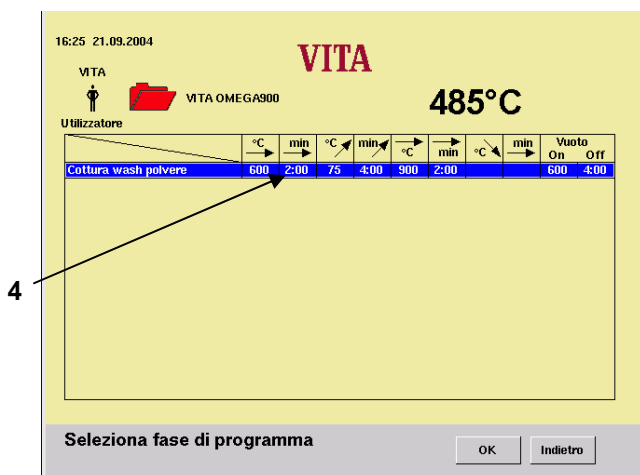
16:25 21.09.2004

VITA

VITA

VITA OMEGA900

485°C

Utilizzatore

|  | °C | min | °C | min | °C | min | °C | min | Vuoto On | Off |
|---|---|---|---|---|---|---|---|---|---|---|
| Cottura wash polvere | 600 | 2:00 | 75 | 4:00 | 900 | 2:00 |  |  | 600 | 4:00 |

4

Seleziona fase di programma

OK

Indietro